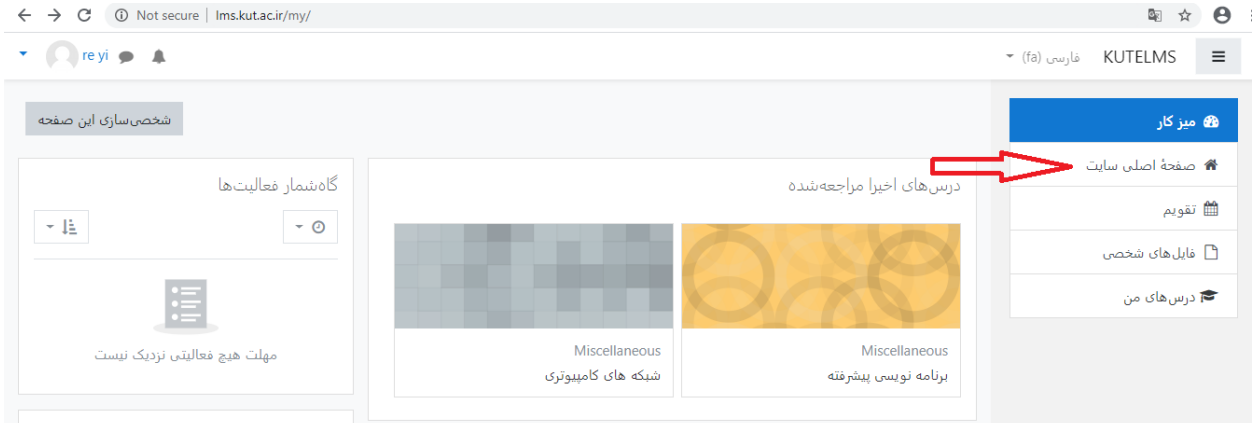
Not secure | lms.kut.ac.ir/my/

re yi

KUTELMS
فارسی (fa)

شخصی‌سازی این صفحه

میز کار
صفحهٔ اصلی سایت
تقویم
فایل‌های شخصی
درس‌های من

درس‌های اخیرا مراجعه‌شده

Miscellaneous
برنامه نویسی پیشرفته

Miscellaneous
شبکه های کامپیوتری

گاه‌شمار فعالیت‌ها

مهلت هیچ فعالیتی نزدیک نیست